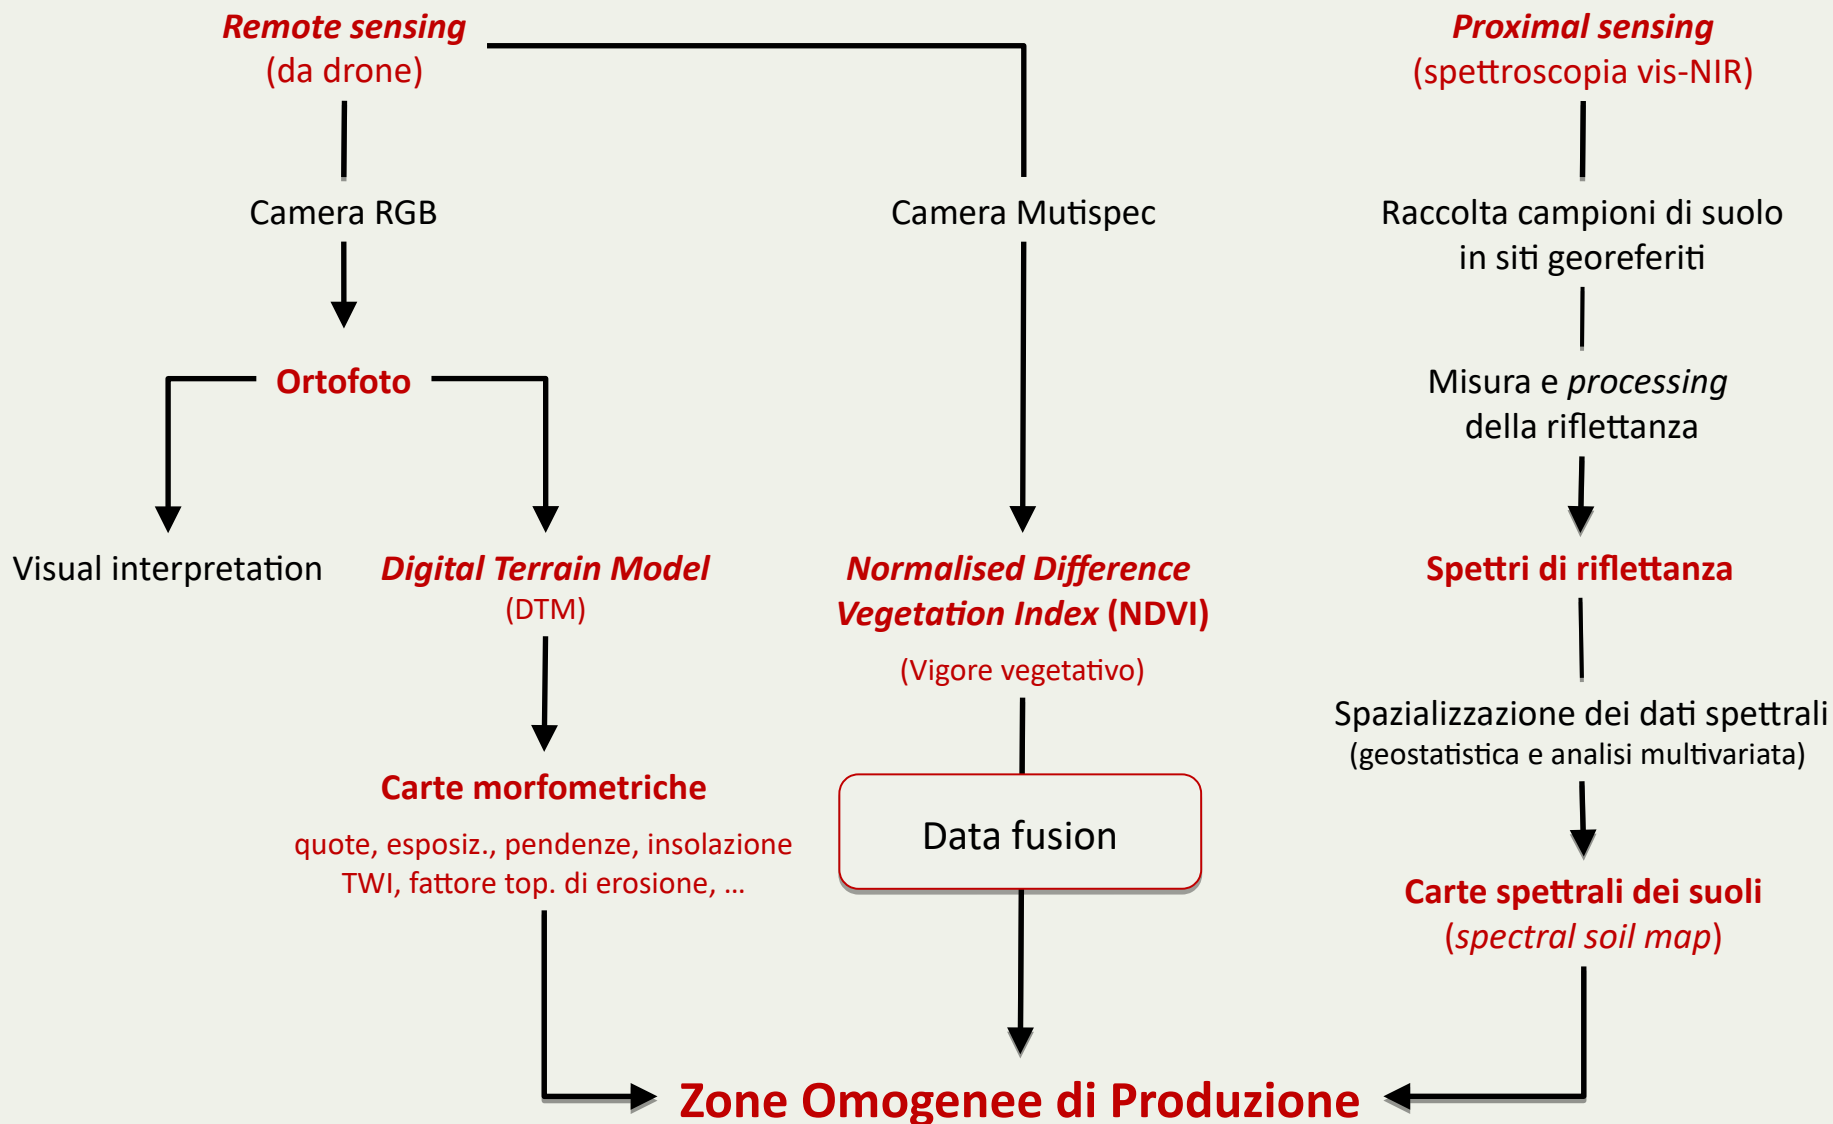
Remote sensing
(da drone)

Proximal sensing
(spettroscopia vis-NIR)

Camera RGB

Camera Mutispec

Raccolta campioni di suolo in siti georeferiti

Ortofoto

Misura e processing della riflettanza

Visual interpretation

Digital Terrain Model
(DTM)

Normalised Difference Vegetation Index (NDVI)
(Vigore vegetativo)

Spettri di riflettanza

Spazializzazione dei dati spettrali
(geostatistica e analisi multivariata)

Carte morfometriche
quote, esposiz., pendenze, insolazione TWI, fattore top. di erosione, …

Data fusion

Carte spettrali dei suoli
(spectral soil map)

Zone Omogenee di Produzione